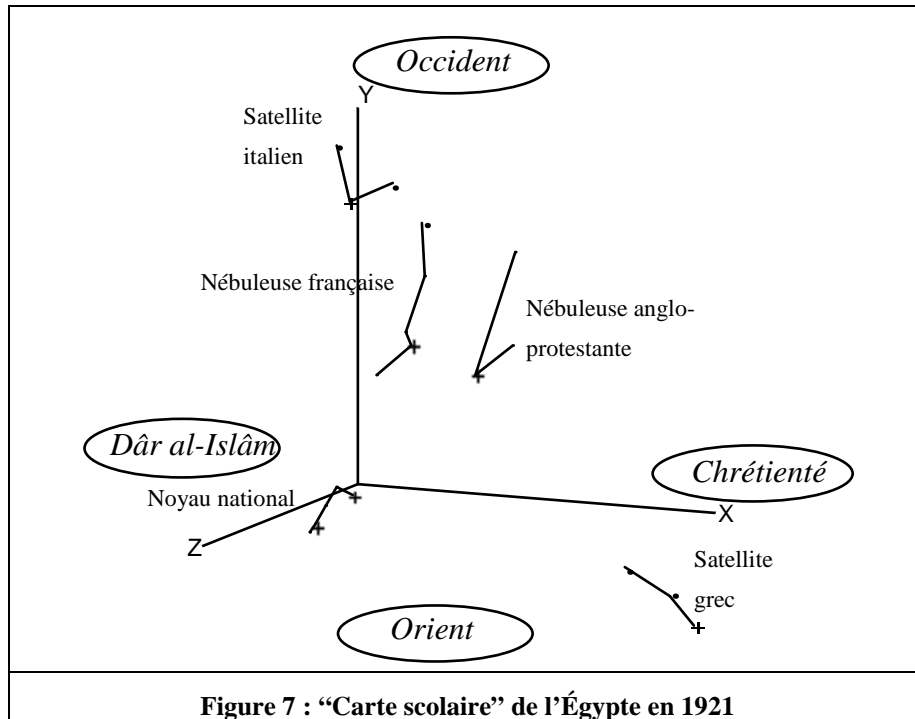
Occident

Y

Satellite italien

Nébuleuse française

Nébuleuse anglo-protestante

Dâr al-Islâm

Chrétienté

Noyau national

X

Z

Satellite grec

Orient

**Figure 7 : "Carte scolaire" de l'Égypte en 1921**